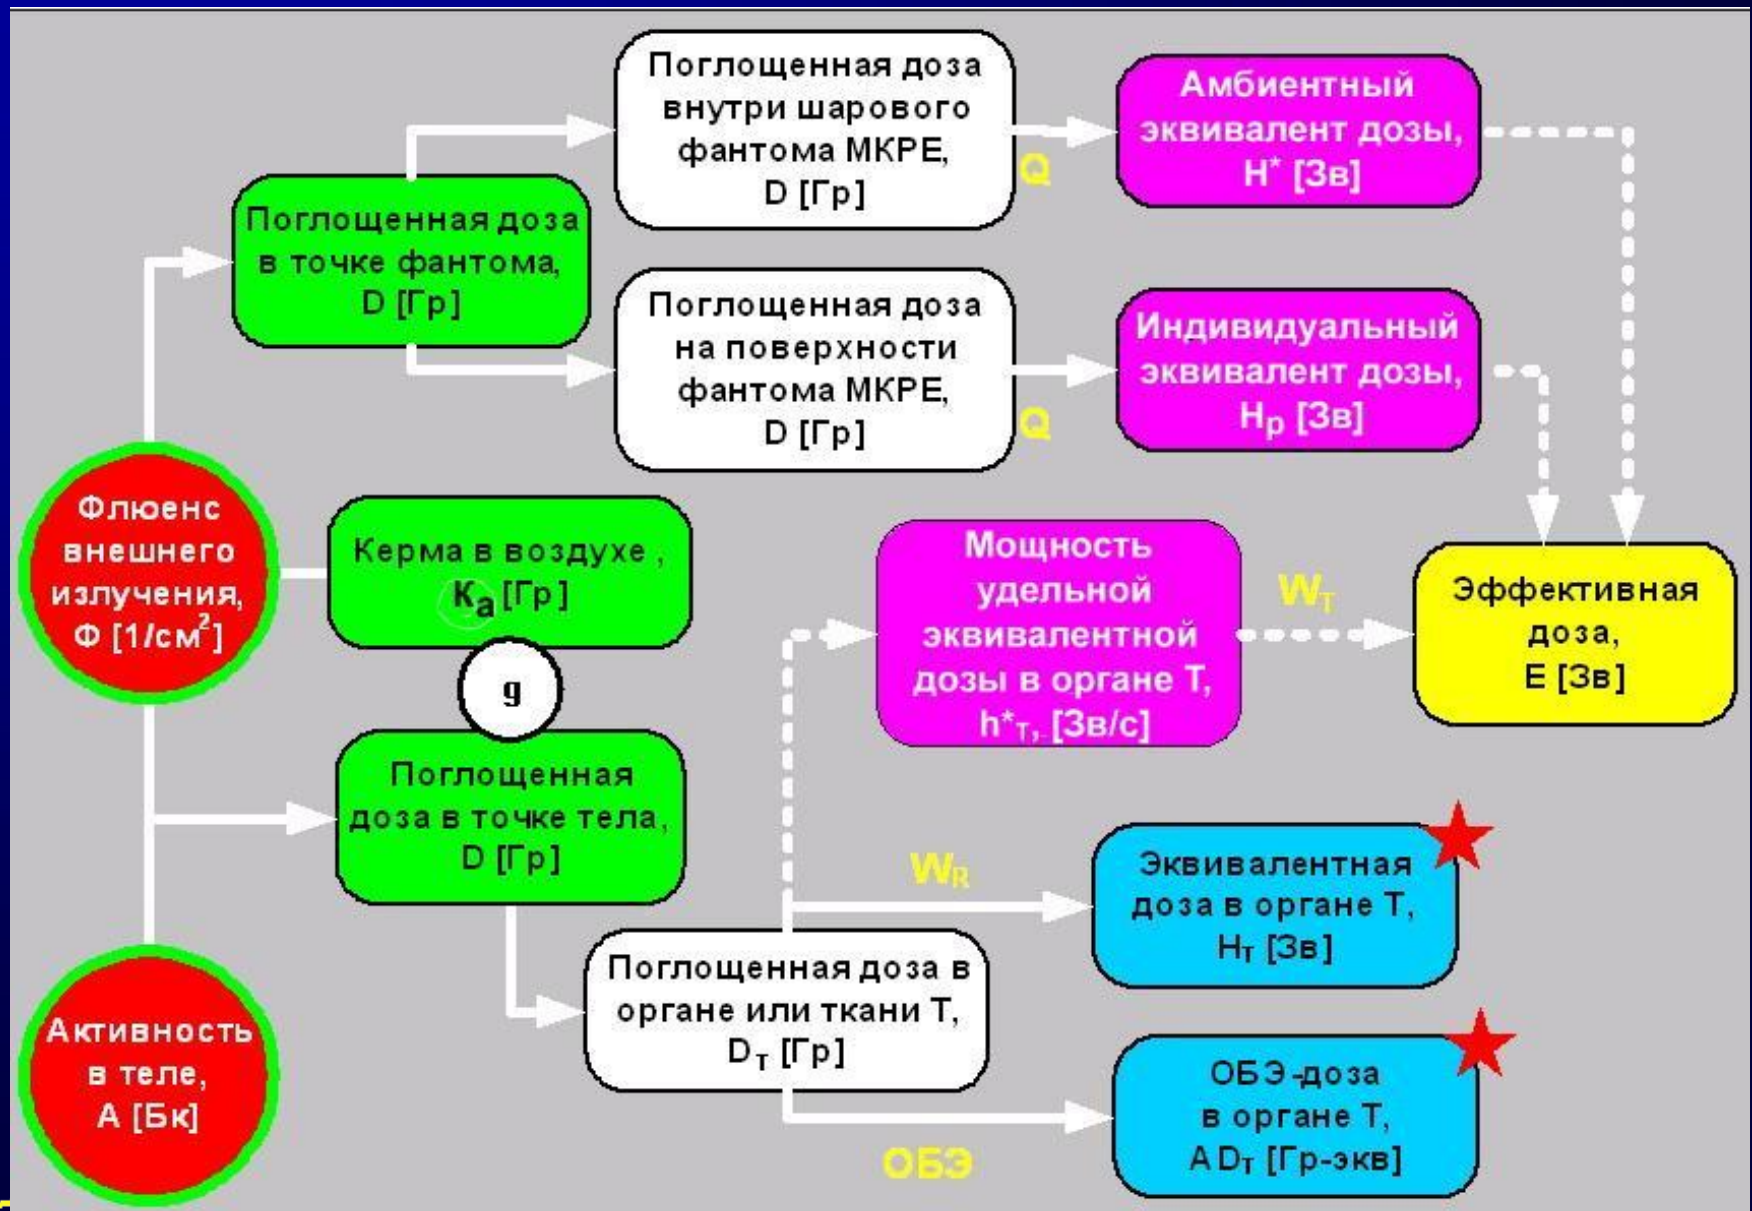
Поглощенная доза внутри шарового фантома МКРЕ, D [Гр]

Амбиентный эквивалент дозы, H* [Зв]

Q

Поглощенная доза в точке фантома, D [Гр]

Поглощенная доза на поверхности фантома МКРЕ, D [Гр]

Индивидуальный эквивалент дозы, $H_p$ [Зв]

Q

Флюенс внешнего излучения, Ф [1/см$^2$]

Керма в воздухе , $K_a$ [Гр]

Мощность удельной эквивалентной дозы в органе Т, $h^*_T$, [Зв/с]

$W_T$

Эффективная доза, Е [Зв]

g

Поглощенная доза в точке тела, D [Гр]

$W_R$

Эквивалентная доза в органе Т, $H_T$ [Зв]

Активность в теле, А [Бк]

Поглощенная доза в органе или ткани Т, $D_T$ [Гр]

ОБЭ-доза в органе Т, $AD_T$ [Гр-экв]

ОБЭ